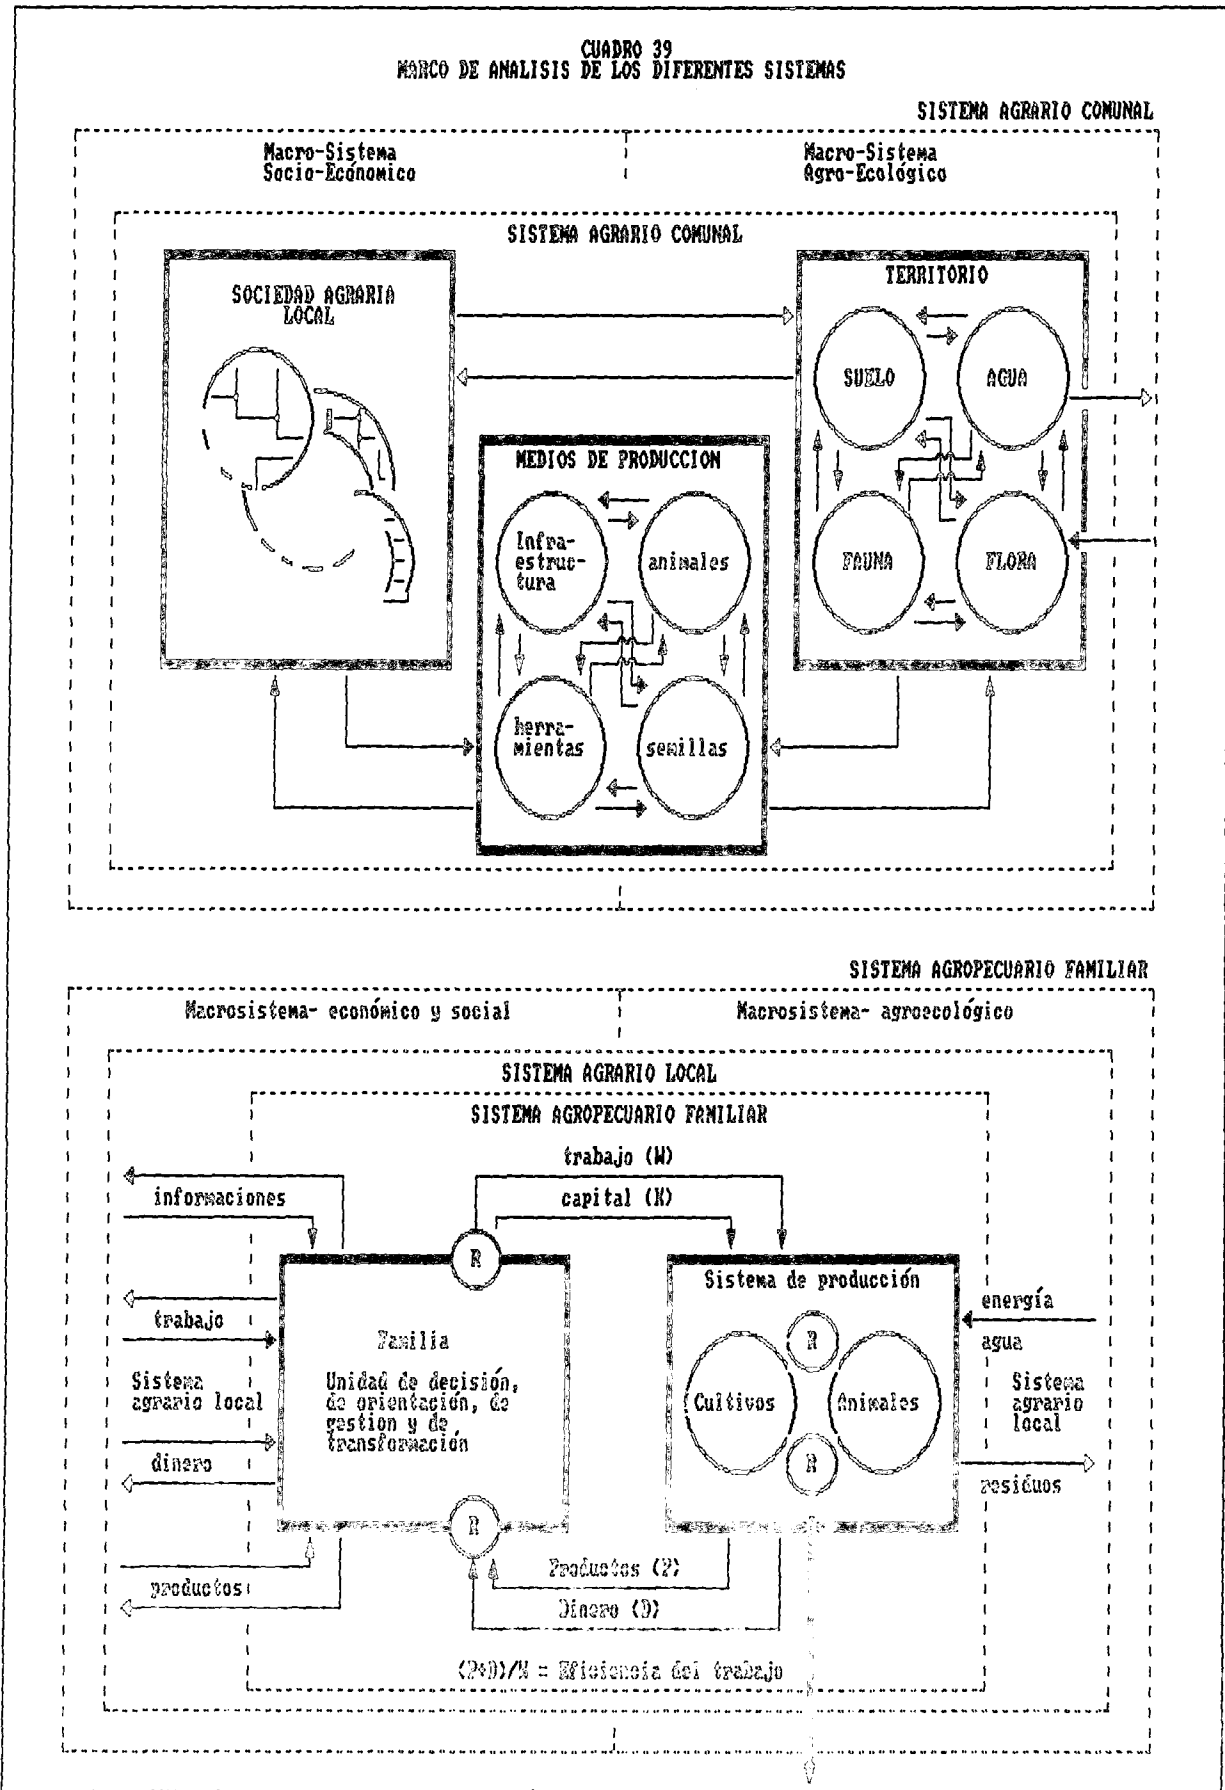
CUADRO 39
MARCO DE ANALISIS DE LOS DIFERENTES SISTEMAS

SISTEMA AGRARIO COMUNAL

Macro-Sistema Socio-Económico

Macro-Sistema Agro-Ecológico

SISTEMA AGRARIO COMUNAL

SOCIEDAD AGRARIA LOCAL

TERRITORIO

SUELO

AGUA

FAUNA

FLORA

MEDIOS DE PRODUCCION

Infraestructura

animales

herramientas

semillas

SISTEMA AGROPECUARIO FAMILIAR

Macrosistema- económico y social

Macrosistema- agroecológico

SISTEMA AGRARIO LOCAL

SISTEMA AGROPECUARIO FAMILIAR

trabajo (W)

capital (K)

informaciones

R

trabajo

Sistema agrario local

dinero

productos

Familia

Unidad de decisión, de orientación, de gestion y de transformación

R

Sistema de producción

R

Cultivos

Animales

R

energía

agua

Sistema agrario local

residuos

Productos (P)

Dinero (D)

(P+D)/W = Eficiencia del trabajo